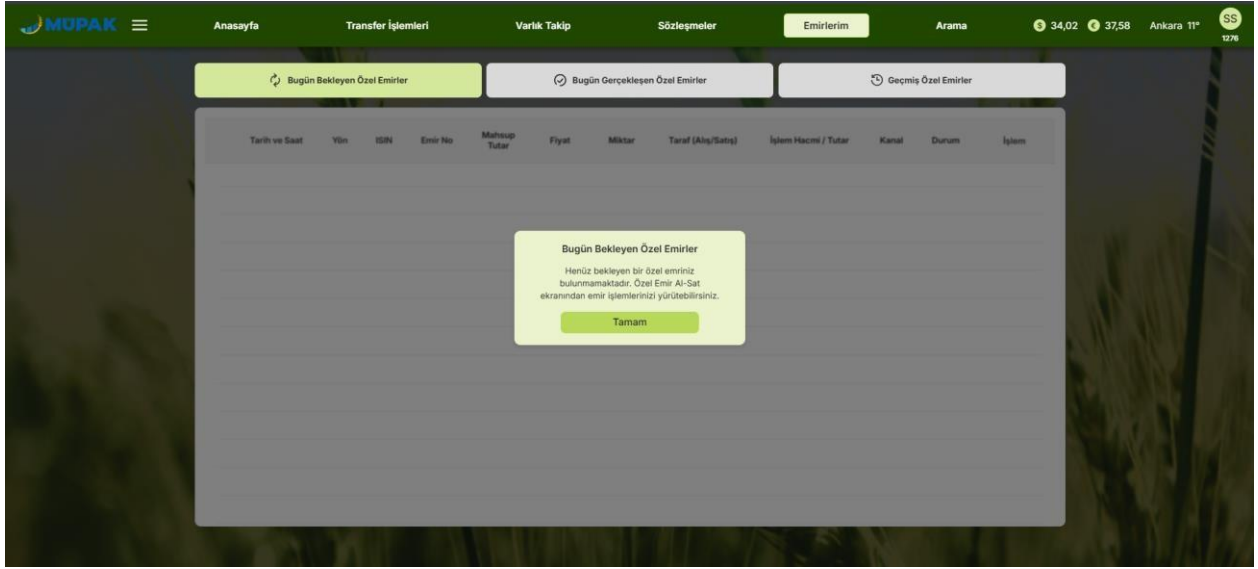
MÜPAK

Anasayfa Transfer İşlemleri Varlık Takip Sözleşmeler Emirlerim Arama

34,02 37,58 Ankara 11°

SS
1276

Bugün Bekleyen Özel Emirler

Bugün Gerçekleşen Özel Emirler

Geçmiş Özel Emirler

| Tarih ve Saat | Yön | ISIN | Emir No | Mahsup Tutar | Fiyat | Miktar | Taraf (Alış/Satış) | İşlem Hacmi / Tutar | Kanal | Durum | İşlem |
|---|---|---|---|---|---|---|---|---|---|---|---|

Bugün Bekleyen Özel Emirler

Henüz bekleyen bir özel emriniz bulunmamaktadır. Özel Emir Al-Sat ekranından emir işlemlerinizi yürütebilirsiniz.

Tamam